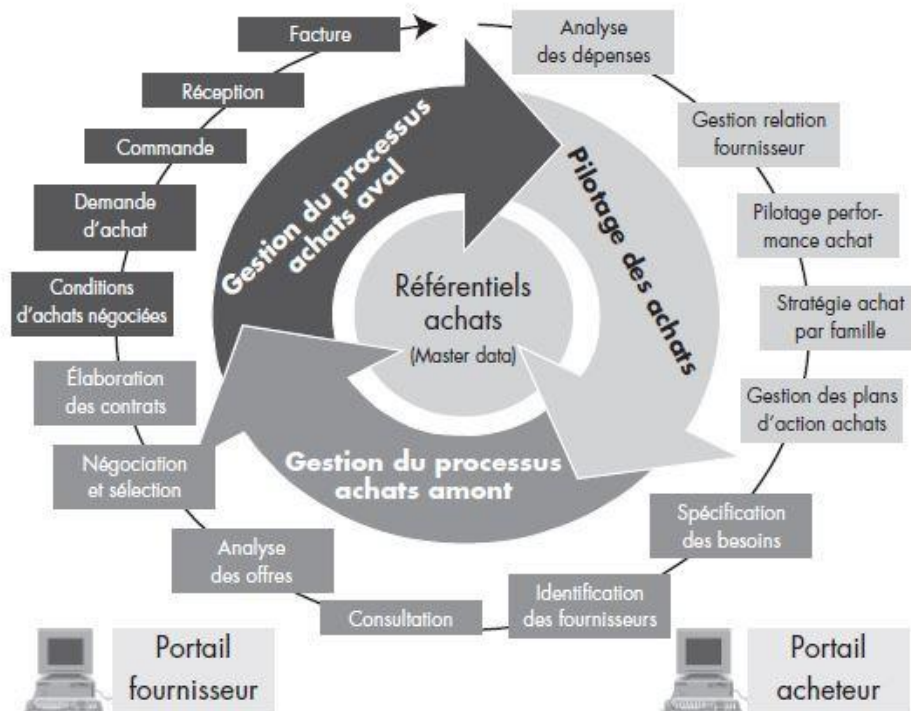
Facture

Réception

Commande

Demande d'achat

Conditions d'achats négociées

Élaboration des contrats

Négociation et sélection

Analyse des offres

Consultation

Identification des fournisseurs

Spécification des besoins

Gestion des plans d'action achats

Stratégie achat par famille

Pilotage performance achat

Gestion relation fournisseur

Analyse des dépenses

Gestion du processus achats aval

Pilotage des achats

Gestion du processus achats amont

Référentiels achats (Master data)

Portail fournisseur

Portail acheteur